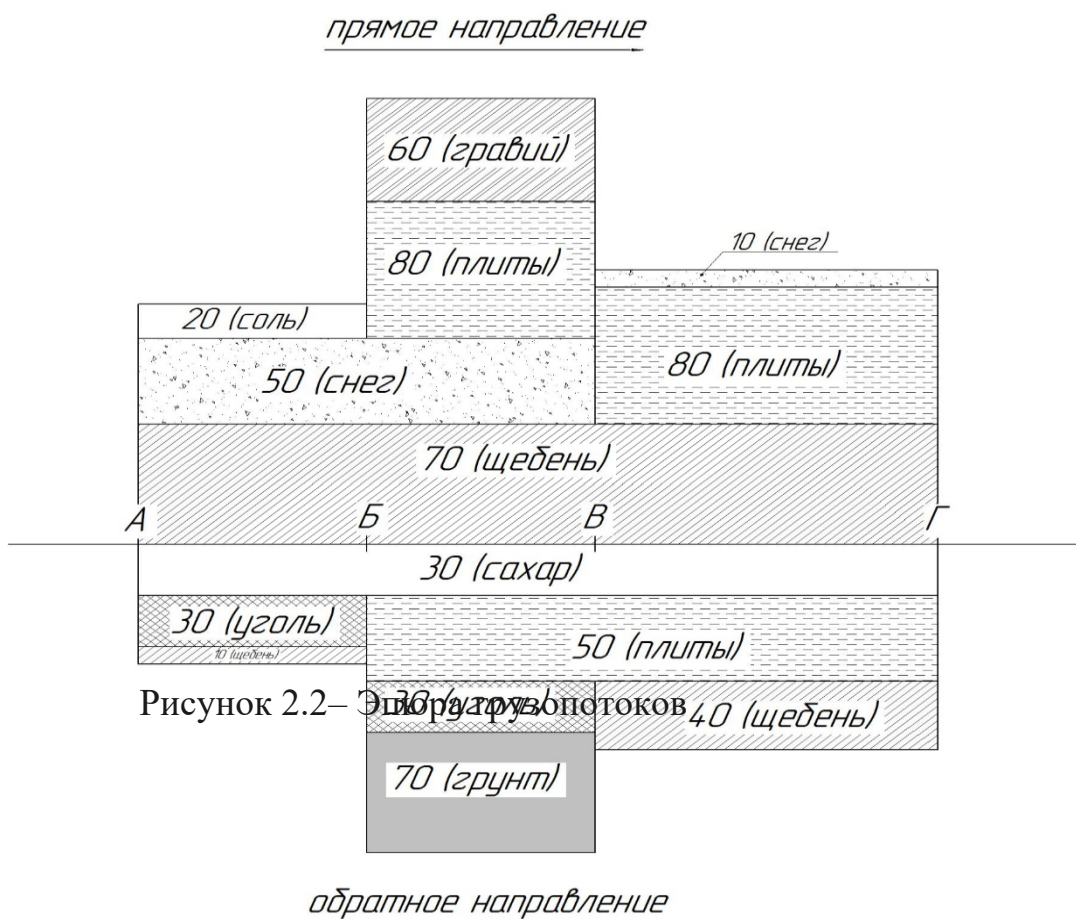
прямое направление

60 (гравий)

80 (плиты)

10 (снег)

20 (соль)

50 (снег)

80 (плиты)

70 (щебень)

А

Б

В

Г

30 (сахар)

30 (уголь)

10 (щебень)

50 (плиты)

Рисунок 2.2– Эпюра грузопотоков

30 (уголь)

40 (щебень)

70 (грунт)

обратное направление